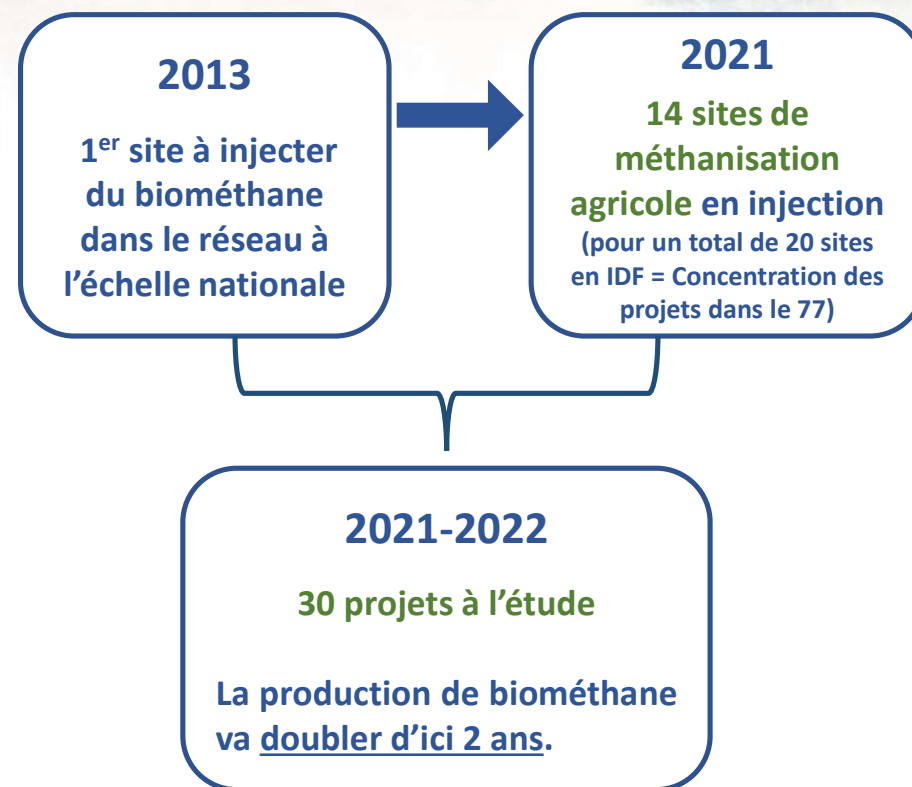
2013

1$^{er}$ site à injecter du biométhane dans le réseau à l'échelle nationale

2021

14 sites de méthanisation agricole en injection
(pour un total de 20 sites en IDF = Concentration des projets dans le 77)

2021-2022

30 projets à l'étude

La production de biométhane va doubler d'ici 2 ans.